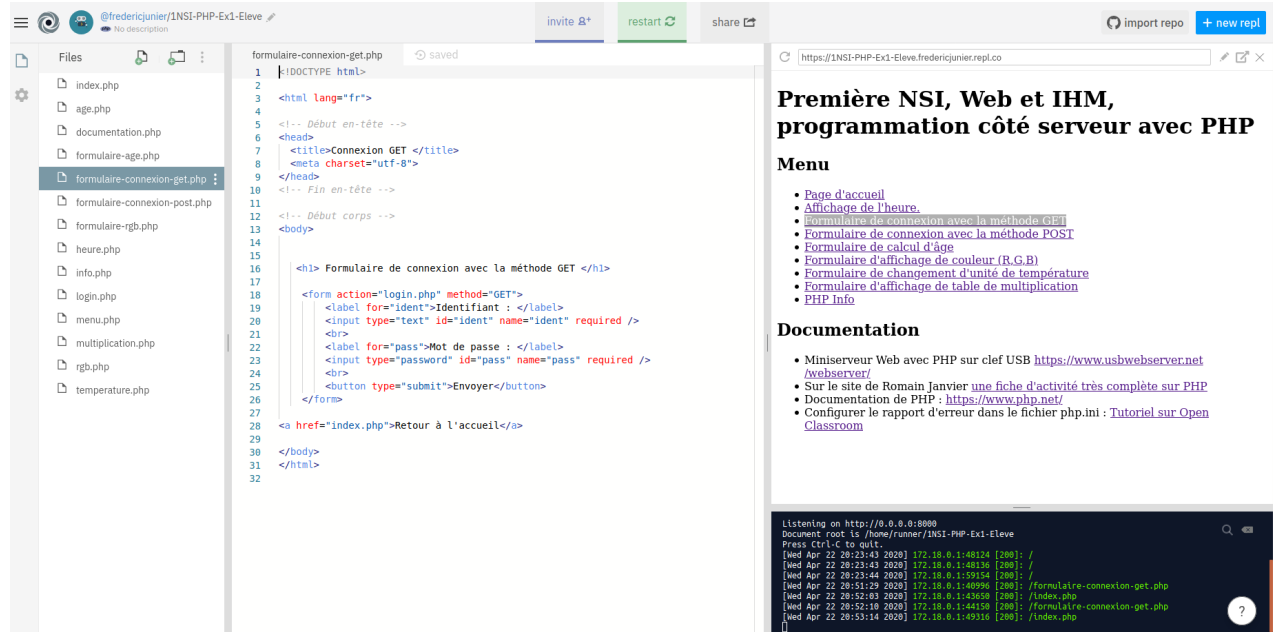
@fredericjunier/1NSI-PHP-Ex1-Eleve
No description

invite
restart
share
import repo
+ new repl

Files

index.php
age.php
documentation.php
formulaire-age.php
formulaire-connexion-get.php
formulaire-connexion-post.php
formulaire-rgb.php
heure.php
info.php
login.php
menu.php
multiplication.php
rgb.php
temperature.php

formulaire-connexion-get.php
saved

1 <!DOCTYPE html>
2
3 <html lang="fr">
4
5 <!-- Début en-tête -->
6 <head>
7 <title>Connexion GET </title>
8 <meta charset="utf-8">
9 </head>
10 <!-- Fin en-tête -->
11
12 <!-- Début corps -->
13 <body>
14
15
16 <h1> Formulaire de connexion avec la méthode GET </h1>
17
18 <form action="login.php" method="GET">
19 <label for="ident">Identifiant : </label>
20 <input type="text" id="ident" name="ident" required />
21 <br>
22 <label for="pass">Mot de passe : </label>
23 <input type="password" id="pass" name="pass" required />
24 <br>
25 <button type="submit">Envoyer</button>
26 </form>
27
28 <a href="index.php">Retour à l'accueil</a>
29
30 </body>
31 </html>
32

https://1NSI-PHP-Ex1-Eleve.fredericjunier.repl.co

Première NSI, Web et IHM, programmation côté serveur avec PHP

Menu

• Page d'accueil
• Affichage de l'heure.
• Formulaire de connexion avec la méthode GET
• Formulaire de connexion avec la méthode POST
• Formulaire de calcul d'âge
• Formulaire d'affichage de couleur (R,G,B)
• Formulaire de changement d'unité de température
• Formulaire d'affichage de table de multiplication
• PHP Info

Documentation

• Miniserveur Web avec PHP sur clef USB https://www.usbwebserver.net/webserver/
• Sur le site de Romain Janvier une fiche d'activité très complète sur PHP
• Documentation de PHP : https://www.php.net/
• Configurer le rapport d'erreur dans le fichier php.ini : Tutoriel sur Open Classroom

Listening on http://0.0.0.0:8000
Document root is /home/runner/1NSI-PHP-Ex1-Eleve
Press Ctrl-C to quit.
[Wed Apr 22 20:23:43 2020] 172.18.0.1:48124 [200]: /
[Wed Apr 22 20:23:43 2020] 172.18.0.1:48136 [200]: /
[Wed Apr 22 20:23:44 2020] 172.18.0.1:59154 [200]: /
[Wed Apr 22 20:51:29 2020] 172.18.0.1:40996 [200]: /formulaire-connexion-get.php
[Wed Apr 22 20:52:03 2020] 172.18.0.1:43650 [200]: /index.php
[Wed Apr 22 20:52:10 2020] 172.18.0.1:44150 [200]: /formulaire-connexion-get.php
[Wed Apr 22 20:53:14 2020] 172.18.0.1:49316 [200]: /index.php
?